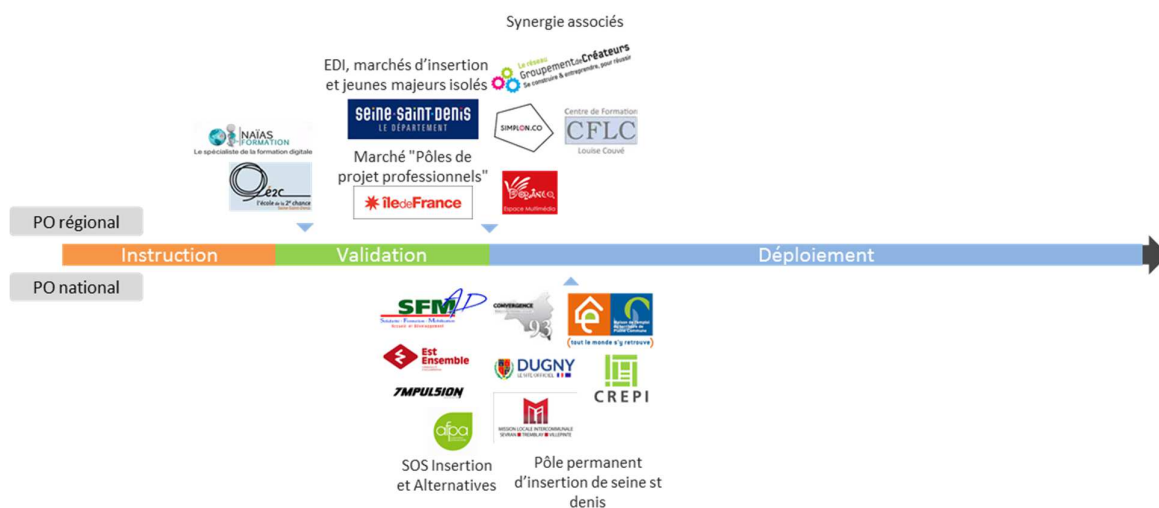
Synergie associés

EDI, marchés d'insertion et jeunes majeurs isolés

Le réseau Groupement de Créateurs
Se construire & entreprendre, pour réussir

NAÏAS FORMATION
Le spécialiste de la formation digitale

Seine-Saint-Denis
LE DÉPARTEMENT

SIMPLON.CO

Centre de Formation
CFLC
Louise Couvé

E2C
l'école de la 2e chance

Marché "Pôles de projet professionnels"

îledeFrance

Espace multimédia

PO régional

Instruction

Validation

Déploiement

PO national

SFM AD

CONVERGENCE
93

tout le monde s'y retrouve

Est Ensemble

DUGNY
LE SITE OFFICIEL

CREPI

IMPULSION

MISSION LOCALE INTERCOMMUNALE
SEVRAN TREMBLAY VILLEPINTE

afpa

SOS Insertion et Alternatives

Pôle permanent d'insertion de seine st denis